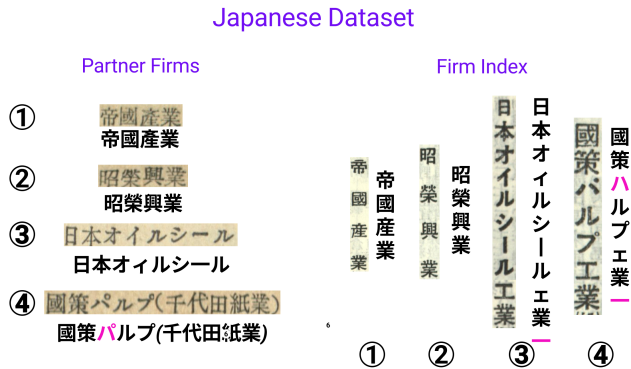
Japanese Dataset

Partner Firms

①
帝國產業
帝國産業

②
昭榮興業
昭榮興業

③
日本オイルシール
日本オイルシール

④
國策パルプ(千代田紙業)
國策パルプ(千代田紙業)

6

Firm Index

帝國產業
帝國産業
①

昭榮興業
昭榮興業
②

日本オイルシール工業
日本オィルシールェ業ー
③

國策パルプ工業
國策ハルプェ業ー
④